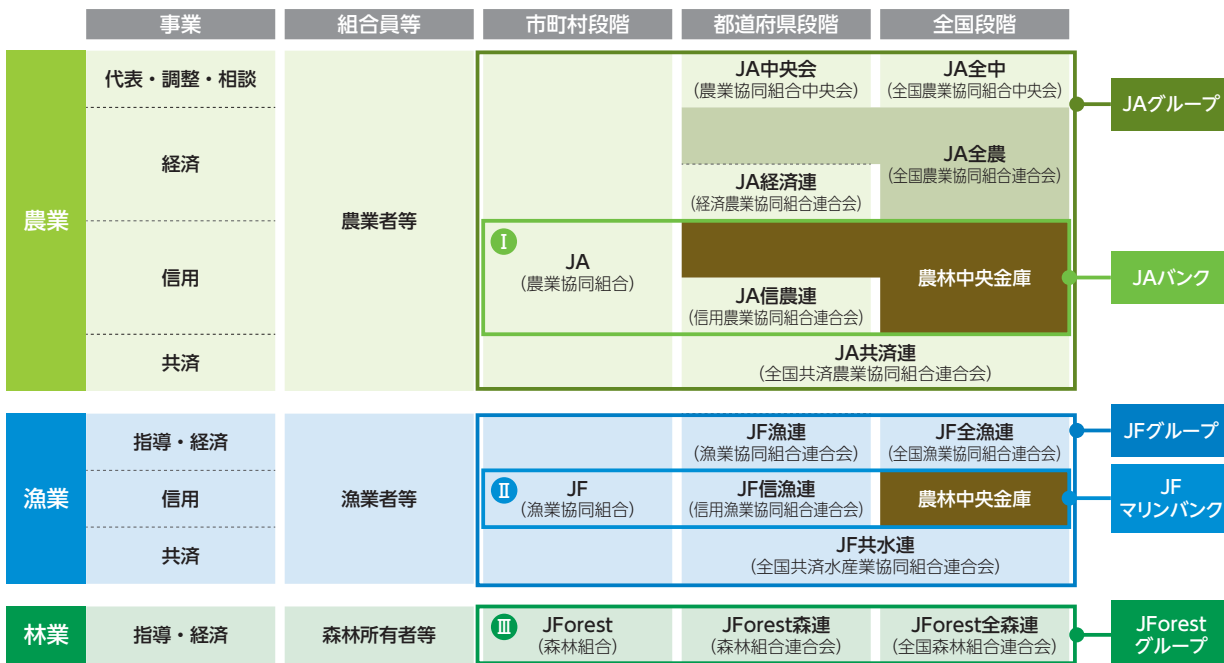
| | 事業 | 組合員等 | 市町村段階 | 都道府県段階 | 全国段階 | |
|---|---|---|---|---|---|---|
| 農業 | 代表・調整・相談 | 農業者等 | | JA中央会（農業協同組合中央会） | JA全中（全国農業協同組合中央会） | JAグループ |
| | 経済 | | | JA経済連（経済農業協同組合連合会） | JA全農（全国農業協同組合連合会） | |
| | 信用 | | Ⅰ JA（農業協同組合） | JA信農連（信用農業協同組合連合会） | 農林中央金庫 | JAバンク |
| | 共済 | | | JA共済連（全国共済農業協同組合連合会） | | |
| 漁業 | 指導・経済 | 漁業者等 | | JF漁連（漁業協同組合連合会） | JF全漁連（全国漁業協同組合連合会） | JFグループ |
| | 信用 | | Ⅱ JF（漁業協同組合） | JF信漁連（信用漁業協同組合連合会） | 農林中央金庫 | JF マリンバンク |
| | 共済 | | | JF共水連（全国共済水産業協同組合連合会） | | |
| 林業 | 指導・経済 | 森林所有者等 | Ⅲ JForest（森林組合） | JForest森連（森林組合連合会） | JForest全森連（全国森林組合連合会） | JForest グループ |